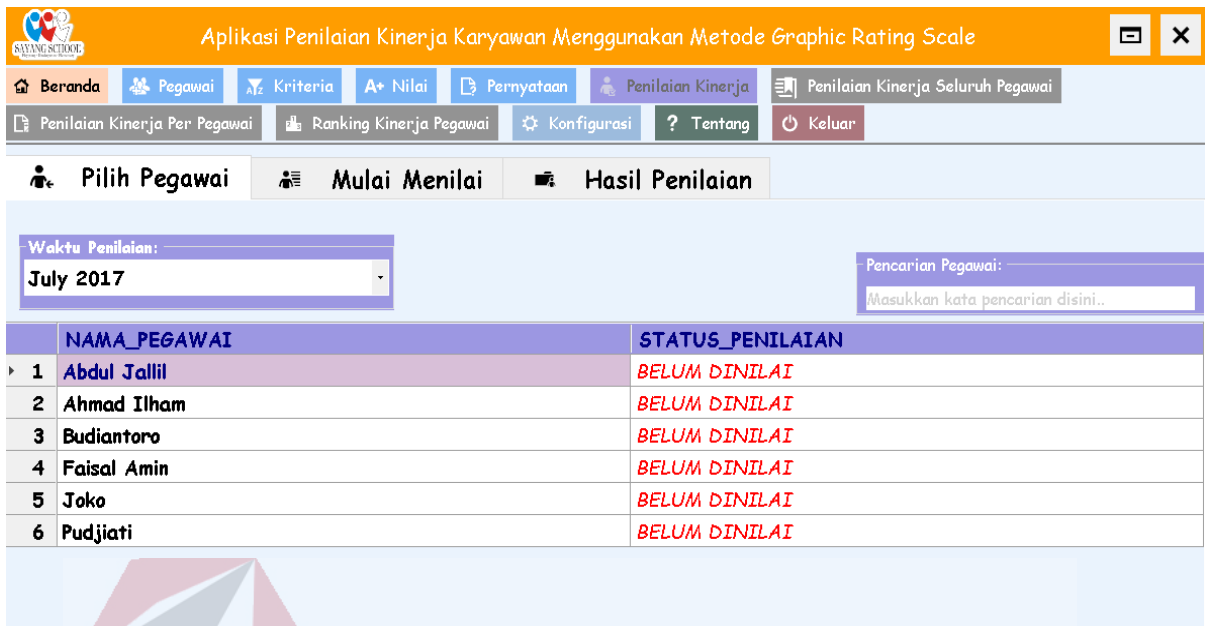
SAYANG SCHOOL

Aplikasi Penilaian Kinerja Karyawan Menggunakan Metode Graphic Rating Scale

Beranda | Pegawai | Kriteria | Nilai | Pernyataan | Penilaian Kinerja | Penilaian Kinerja Seluruh Pegawai

Penilaian Kinerja Per Pegawai | Ranking Kinerja Pegawai | Konfigurasi | ? Tentang | Keluar

Pilih Pegawai | Mulai Menilai | Hasil Penilaian

Waktu Penilaian:
July 2017

Pencarian Pegawai:
Masukkan kata pencarian disini..

| | NAMA_PEGAWAI | STATUS_PENILAIAN |
|---|---|---|
| 1 | Abdul Jallil | BELUM DINILAI |
| 2 | Ahmad Ilham | BELUM DINILAI |
| 3 | Budiantoro | BELUM DINILAI |
| 4 | Faisal Amin | BELUM DINILAI |
| 5 | Joko | BELUM DINILAI |
| 6 | Pudjiati | BELUM DINILAI |